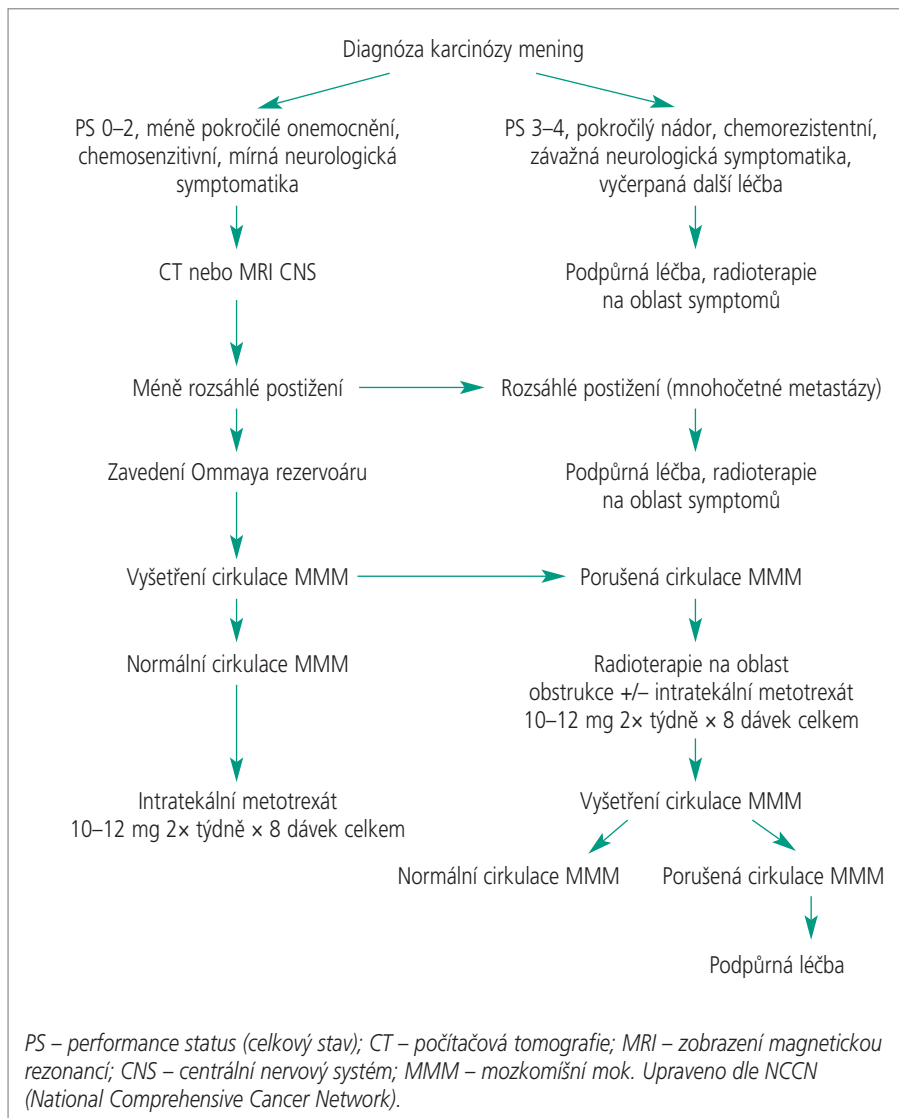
Diagnóza karcinózy mening

PS 0–2, méně pokročilé onemocnění, chemosenzitivní, mírná neurologická symptomatika

PS 3–4, pokročilý nádor, chemorezistentní, závažná neurologická symptomatika, vyčerpaná další léčba

CT nebo MRI CNS

Podpůrná léčba, radioterapie na oblast symptomů

Méně rozsáhlé postižení

Rozsáhlé postižení (mnohočetné metastázy)

Zavedení Ommaya rezervoáru

Podpůrná léčba, radioterapie na oblast symptomů

Vyšetření cirkulace MMM

Porušená cirkulace MMM

Normální cirkulace MMM

Radioterapie na oblast obstrukce +/– intratekální metotrexát 10–12 mg 2× týdně × 8 dávek celkem

Intratekální metotrexát 10–12 mg 2× týdně × 8 dávek celkem

Vyšetření cirkulace MMM

Normální cirkulace MMM

Porušená cirkulace MMM

Podpůrná léčba

PS – performance status (celkový stav); CT – počítačová tomografie; MRI – zobrazení magnetickou rezonancí; CNS – centrální nervový systém; MMM – mozkomíšní mok. Upraveno dle NCCN (National Comprehensive Cancer Network).